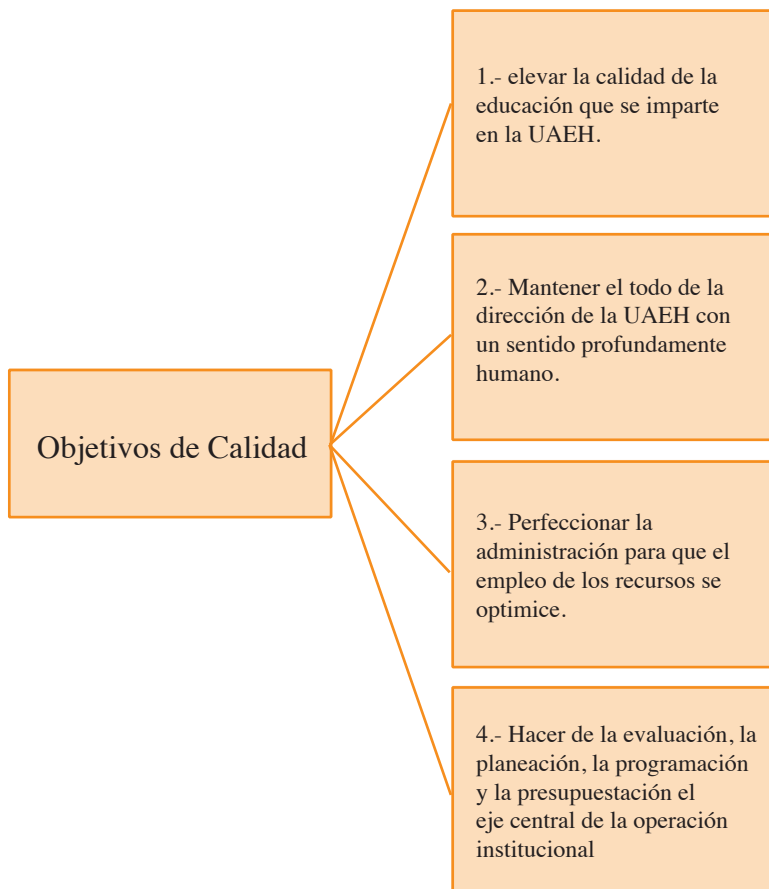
Objetivos de Calidad

1.- elevar la calidad de la educación que se imparte en la UAEH.

2.- Mantener el todo de la dirección de la UAEH con un sentido profundamente humano.

3.- Perfeccionar la administración para que el empleo de los recursos se optimice.

4.- Hacer de la evaluación, la planeación, la programación y la presupuestación el eje central de la operación institucional